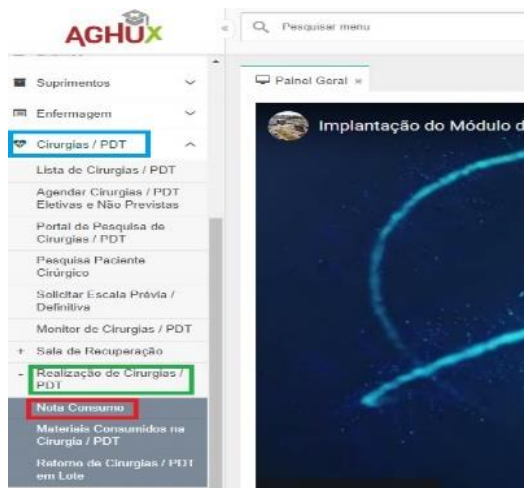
AGHUX

Pesquisar menu

Suprimentos

Enfermagem

Cirurgias / PDT

Lista de Cirurgias / PDT

Agendar Cirurgias / PDT Eletivas e Não Previstas

Portal de Pesquisa de Cirurgias / PDT

Pesquisa Paciente Cirúrgico

Solicitar Escala Prévia / Definitiva

Monitor de Cirurgias / PDT

+ Sala de Recuperação

- Realização de Cirurgias / PDT

Nota Consumo

Materiais Consumidos na Cirurgia / PDT

Retorno de Cirurgias / PDT em Lote

Painel Geral ×

Implantação do Módulo d